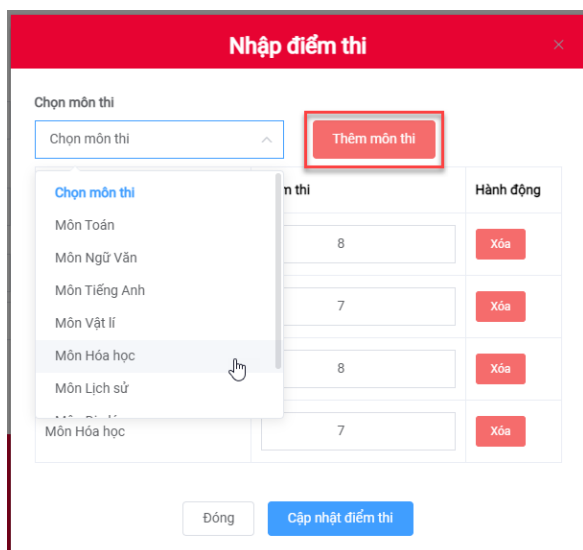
Nhập điểm thi

×

Chọn môn thi

Chọn môn thi

Thêm môn thi

Chọn môn thi
Môn Toán
Môn Ngữ Văn
Môn Tiếng Anh
Môn Vật lí
Môn Hóa học
Môn Lịch sử
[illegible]

| | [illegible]m thi | Hành động |
|---|---|---|
| | 8 | Xóa |
| | 7 | Xóa |
| | 8 | Xóa |
| Môn Hóa học | 7 | Xóa |

Đóng

Cập nhật điểm thi